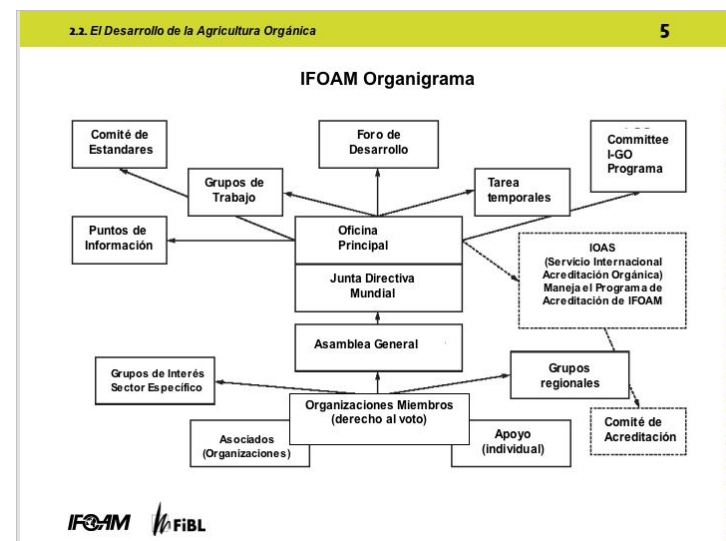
2.2. El Desarrollo de la Agricultura Orgánica

5

IFOAM Organigrama

Comité de Estandares

Foro de Desarrollo

Committee I-GO Programa

Grupos de Trabajo

Tarea temporales

Puntos de Información

Oficina Principal

IOAS (Servicio Internacional Acreditación Orgánica) Maneja el Programa de Acreditación de IFOAM

Junta Directiva Mundial

Asamblea General

Grupos de Interés Sector Específico

Grupos regionales

Organizaciones Miembros (derecho al voto)

Comité de Acreditación

Asociados (Organizaciones)

Apoyo (individual)

IFOAM FiBL